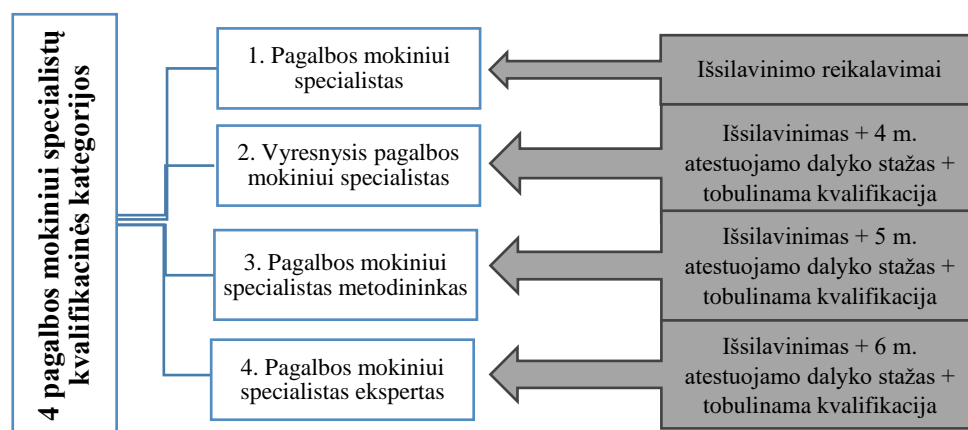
4 pagalbos mokiniui specialistų kvalifikacinės kategorijos

1. Pagalbos mokiniui specialistas

Išsilavinimo reikalavimai

2. Vyresnysis pagalbos mokiniui specialistas

Išsilavinimas + 4 m. atestuojamo dalyko stažas + tobulinama kvalifikacija

3. Pagalbos mokiniui specialistas metodininkas

Išsilavinimas + 5 m. atestuojamo dalyko stažas + tobulinama kvalifikacija

4. Pagalbos mokiniui specialistas ekspertas

Išsilavinimas + 6 m. atestuojamo dalyko stažas + tobulinama kvalifikacija